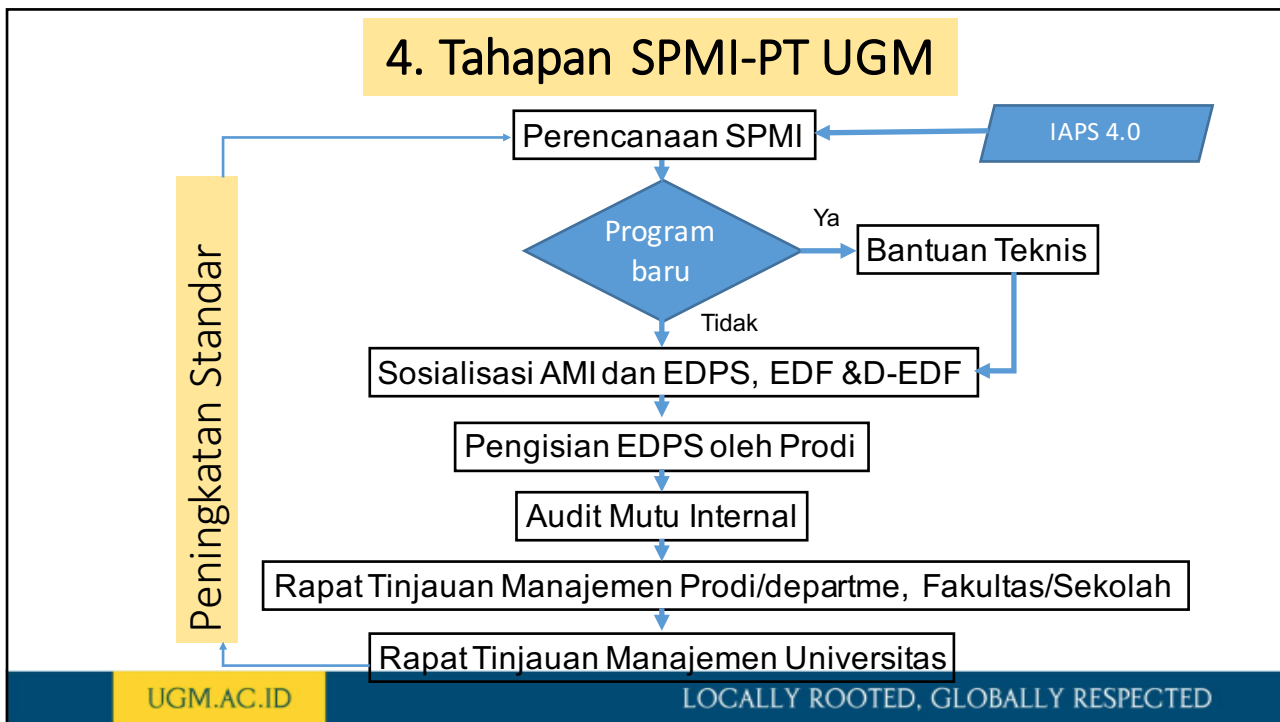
4. Tahapan SPMI-PT UGM

Perencanaan SPMI

IAPS 4.0

Program baru

Ya

Bantuan Teknis

Tidak

Sosialisasi AMI dan EDPS, EDF &D-EDF

Pengisian EDPS oleh Prodi

Audit Mutu Internal

Rapat Tinjauan Manajemen Prodi/departme, Fakultas/Sekolah

Rapat Tinjauan Manajemen Universitas

Peningkatan Standar

UGM.AC.ID

LOCALLY ROOTED, GLOBALLY RESPECTED